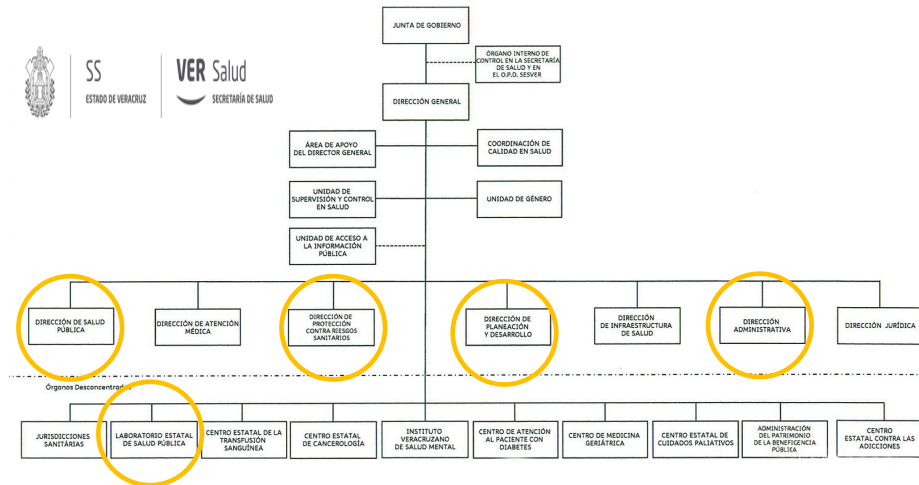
SS
ESTADO DE VERACRUZ

VER Salud
SECRETARÍA DE SALUD

JUNTA DE GOBIERNO

ÓRGANO INTERNO DE CONTROL EN LA SECRETARÍA DE SALUD Y EN EL O.P.D. SESVER

DIRECCIÓN GENERAL

ÁREA DE APOYO DEL DIRECTOR GENERAL

COORDINACIÓN DE CALIDAD EN SALUD

UNIDAD DE SUPERVISIÓN Y CONTROL EN SALUD

UNIDAD DE GÉNERO

UNIDAD DE ACCESO A LA INFORMACIÓN PÚBLICA

DIRECCIÓN DE SALUD PÚBLICA

DIRECCIÓN DE ATENCIÓN MÉDICA

DIRECCIÓN DE PROTECCIÓN CONTRA RIESGOS SANITARIOS

DIRECCIÓN DE PLANEACIÓN Y DESARROLLO

DIRECCIÓN DE INFRAESTRUCTURA DE SALUD

DIRECCIÓN ADMINISTRATIVA

DIRECCIÓN JURÍDICA

Órganos Desconcentrados

JURISDICCIONES SANITARIAS

LABORATORIO ESTATAL DE SALUD PÚBLICA

CENTRO ESTATAL DE LA TRANSFUSIÓN SANGUÍNEA

CENTRO ESTATAL DE CANCEROLOGÍA

INSTITUTO VERACRUZANO DE SALUD MENTAL

CENTRO DE ATENCIÓN AL PACIENTE CON DIABETES

CENTRO DE MEDICINA GERIÁTRICA

CENTRO ESTATAL DE CUIDADOS PALIATIVOS

ADMINISTRACIÓN DEL PATRIMONIO DE LA BENEFICENCIA PÚBLICA

CENTRO ESTATAL CONTRA LAS ADICCIONES